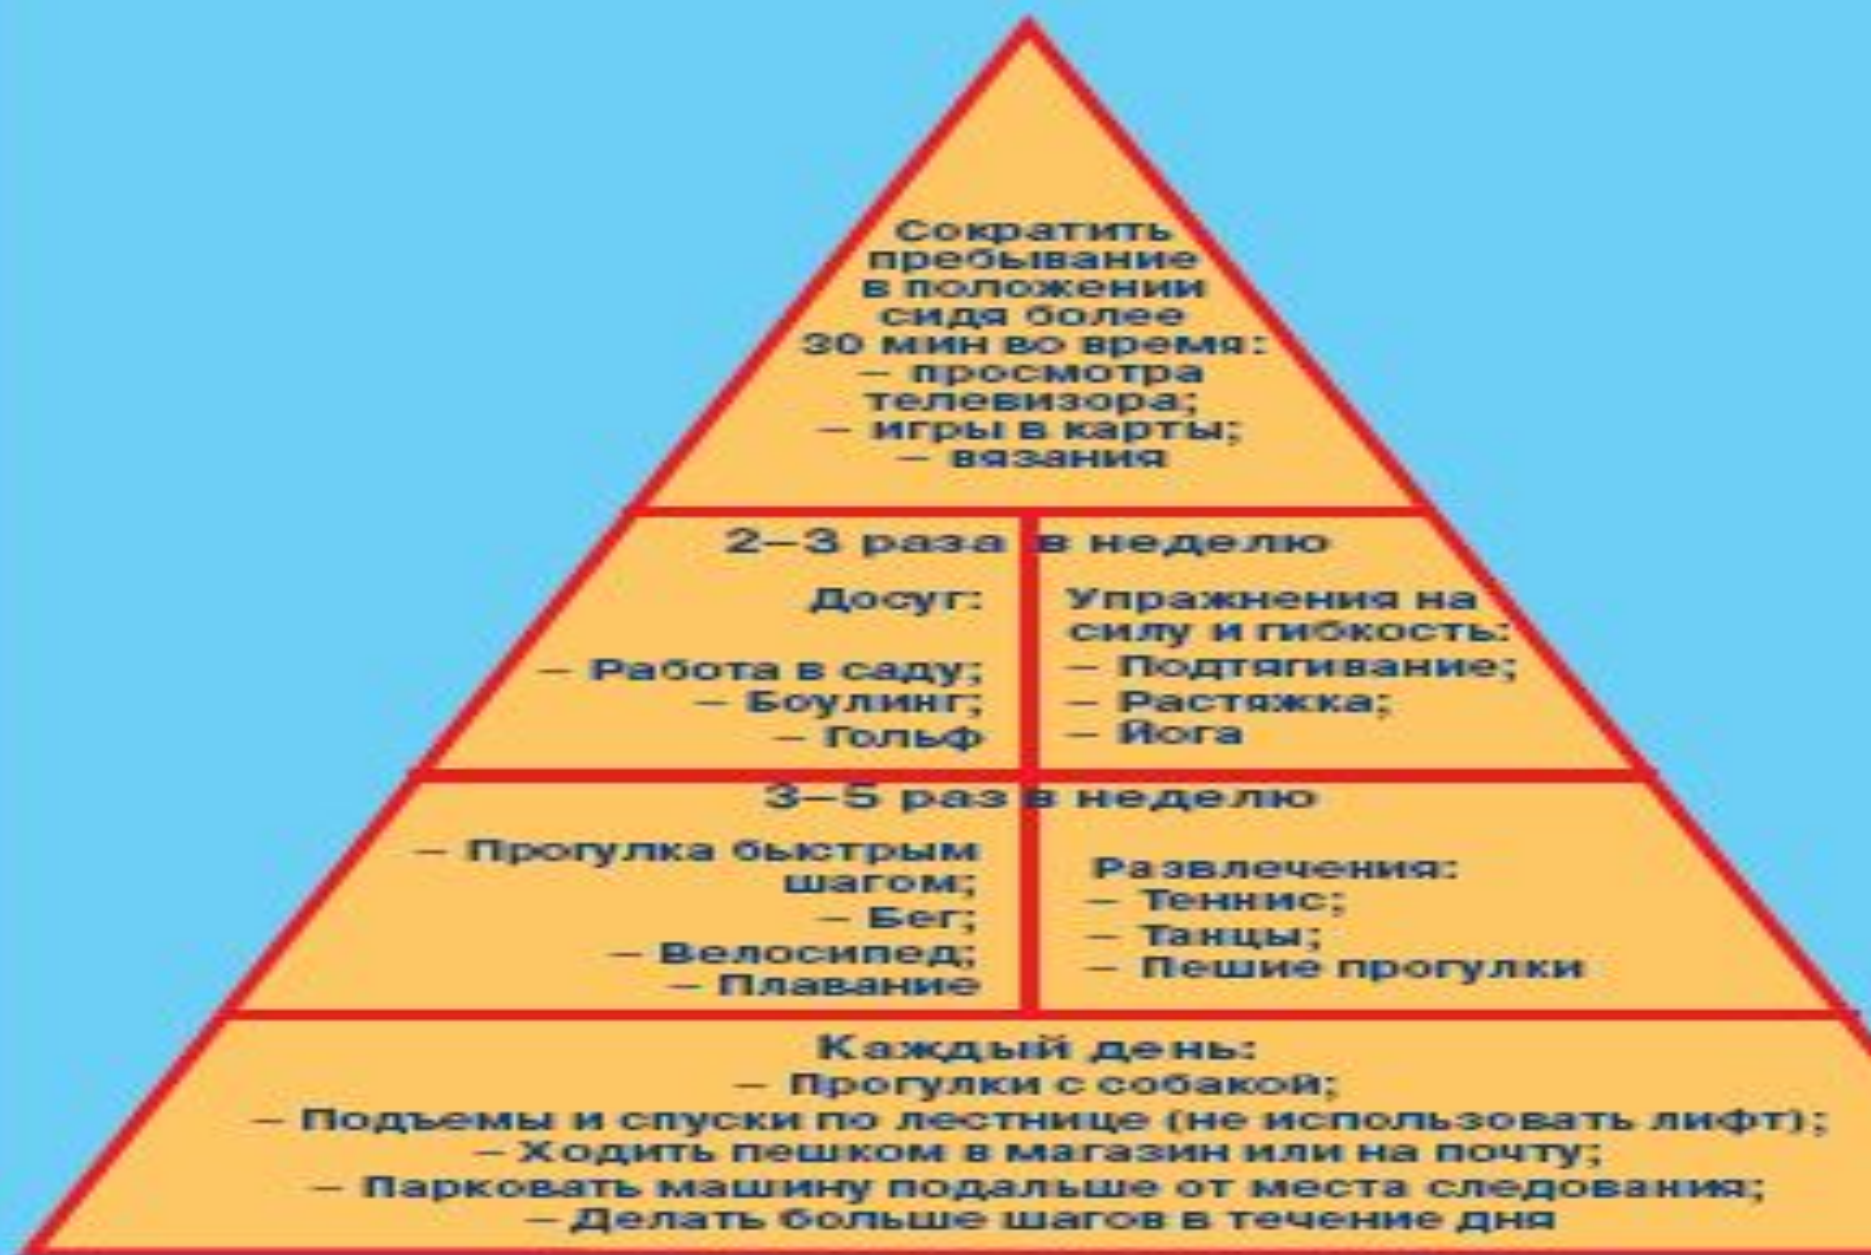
Сократить пребывание в положении сидя более 30 мин во время:
– просмотра телевизора;
– игры в карты;
– вязания

2–3 раза в неделю

Досуг:
– Работа в саду;
– Боулинг;
– Гольф

Упражнения на силу и гибкость:
– Подтягивание;
– Растяжка;
– Йога

3–5 раз в неделю

– Прогулка быстрым шагом;
– Бег;
– Велосипед;
– Плавание

Развлечения:
– Теннис;
– Танцы;
– Пешие прогулки

Каждый день:
– Прогулки с собакой;
– Подъемы и спуски по лестнице (не использовать лифт);
– Ходить пешком в магазин или на почту;
– Парковать машину подальше от места следования;
– Делать больше шагов в течение дня